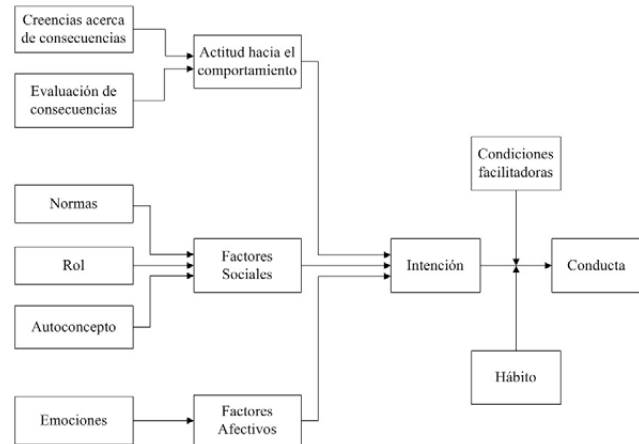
Creencias acerca de consecuencias

Evaluación de consecuencias

Actitud hacia el comportamiento

Normas

Rol

Autoconcepto

Factores Sociales

Emociones

Factores Afectivos

Intención

Condiciones facilitadoras

Hábito

Conducta